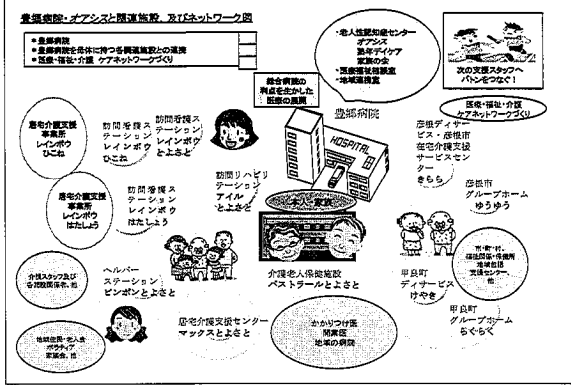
豊郷病院・オアシスと関連施設、及びネットワーク図

・豊郷病院
・豊郷病院を母体に持つ各関連施設との連携
・医療・福祉・介護 ケアネットワークづくり

・老人性認知症センター
オアシス
重度デイケア
家族の会
・医療福祉相談室
・地域連携室

次の支援スタッフへ
バトンをつなぐ！

総合病院の利点を生かした医療の展開

豊郷病院

HOSPITAL

医療・福祉・介護
ケアネットワークづくり

居宅介護支援事業所
レインボウ
ひこね

訪問看護ステーション
レインボウ
ひこね

訪問看護ステーション
レインボウ
とよさと

彦根ディサービス・彦根市在宅介護支援サービスセンター
きらら

訪問リハビリテーション
アイル
とよさと

彦根市
グループホーム
ゆうゆう

居宅介護支援事業所
レインボウ
はたしょう

訪問看護ステーション
レインボウ
はたしょう

本人・家族

市・町・村、福祉部局・保健所地域包括支援センター、他

介護スタッフ及び各施設職員、他

ヘルパーステーション
ピンポンとよさと

介護老人保健施設
ペストラールとよさと

甲良町
ディサービス
けやき

地域住民・老人会ボランティア
家族会、他

居宅介護支援センター
マックスとよさと

かかりつけ医
開業医
地域の病院

甲良町
グループホーム
らくらく